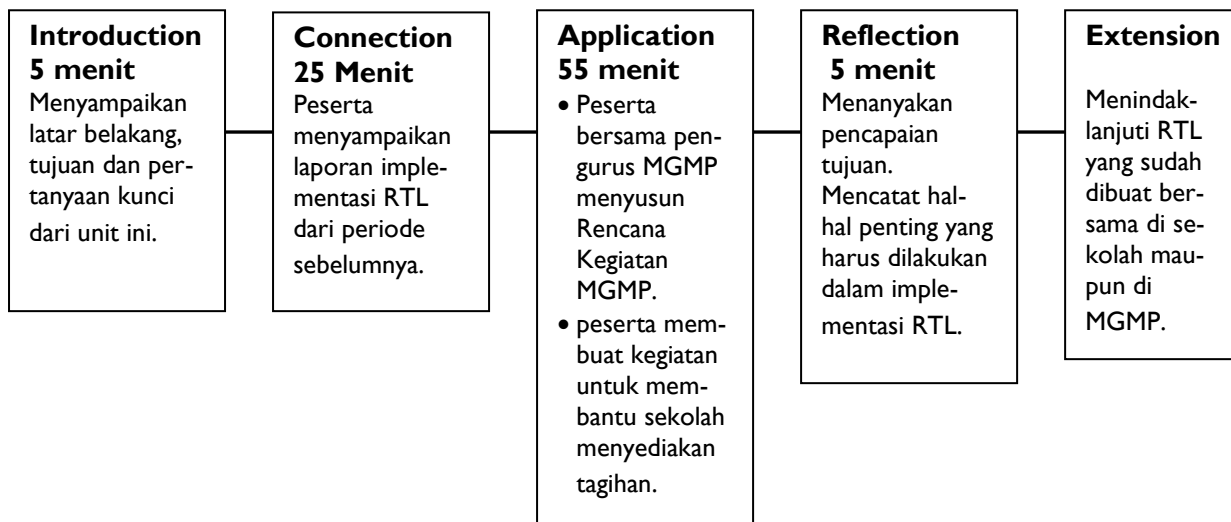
**Introduction 5 menit**
Menyampaikan latar belakang, tujuan dan pertanyaan kunci dari unit ini.

**Connection 25 Menit**
Peserta menyampaikan laporan implementasi RTL dari periode sebelumnya.

**Application 55 menit**
- Peserta bersama pengurus MGMP menyusun Rencana Kegiatan MGMP.
- peserta membuat kegiatan untuk membantu sekolah menyediakan tagihan.

**Reflection 5 menit**
Menanyakan pencapaian tujuan. Mencatat hal-hal penting yang harus dilakukan dalam implementasi RTL.

**Extension**
Menindaklanjuti RTL yang sudah dibuat bersama di sekolah maupun di MGMP.